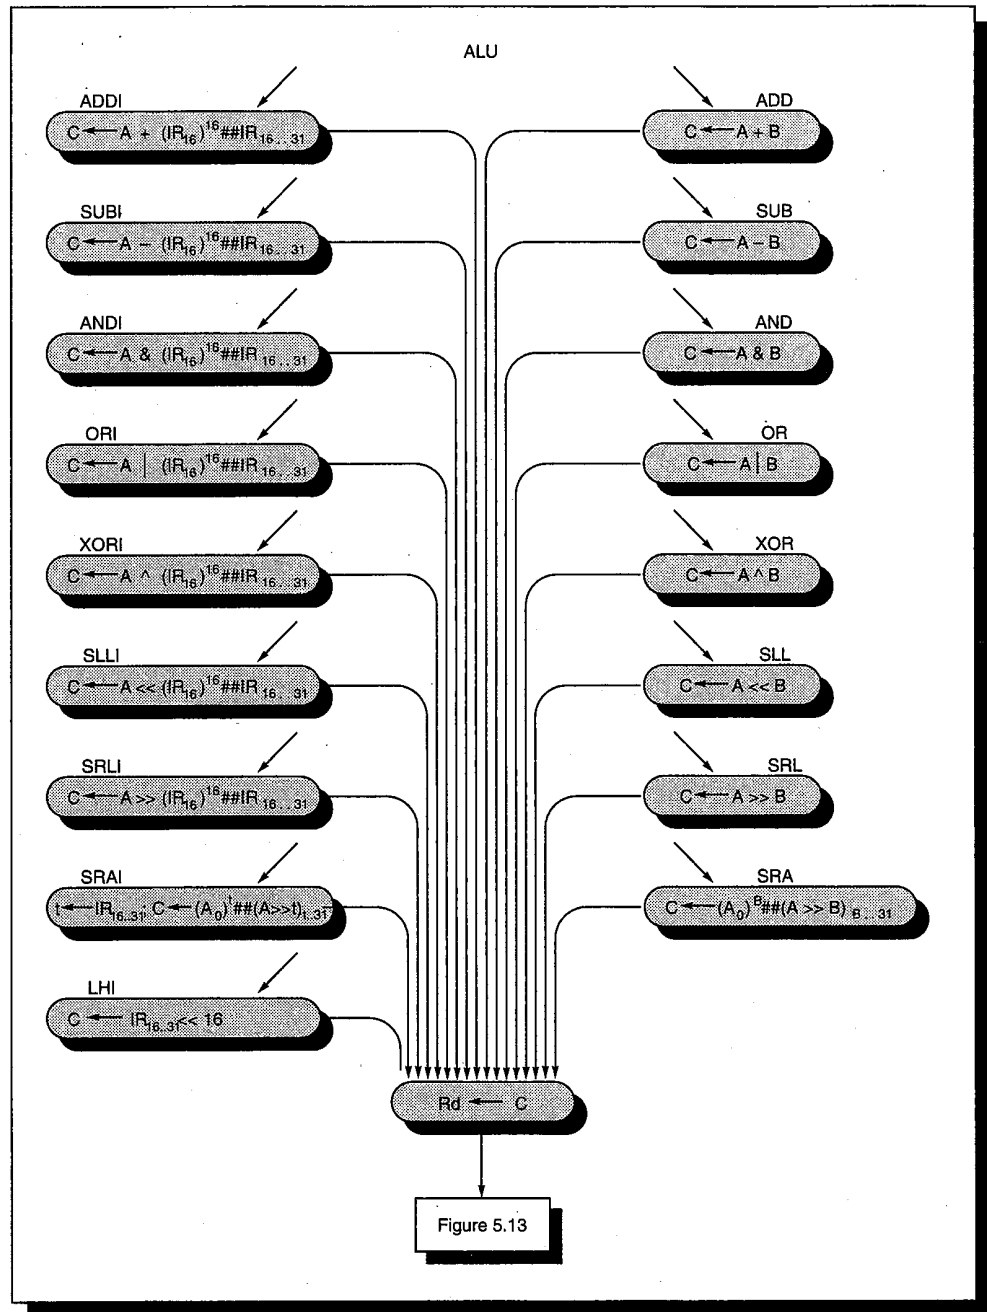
ALU

ADDI
$C \leftarrow A + (IR_{16})^{16}\#\#IR_{16..31}$

SUBI
$C \leftarrow A - (IR_{16})^{16}\#\#IR_{16..31}$

ANDI
$C \leftarrow A \& (IR_{16})^{16}\#\#IR_{16..31}$

ORI
$C \leftarrow A \mid (IR_{16})^{16}\#\#IR_{16..31}$

XORI
$C \leftarrow A \wedge (IR_{16})^{16}\#\#IR_{16..31}$

SLLI
$C \leftarrow A << (IR_{16})^{16}\#\#IR_{16..31}$

SRLI
$C \leftarrow A >> (IR_{16})^{16}\#\#IR_{16..31}$

SRAI
$t \leftarrow IR_{16..31}$; $C \leftarrow (A_0)^t\#\#(A>>t)_{t..31}$

LHI
$C \leftarrow IR_{16..31} << 16$

ADD
$C \leftarrow A + B$

SUB
$C \leftarrow A - B$

AND
$C \leftarrow A \& B$

OR
$C \leftarrow A \mid B$

XOR
$C \leftarrow A \wedge B$

SLL
$C \leftarrow A << B$

SRL
$C \leftarrow A >> B$

SRA
$C \leftarrow (A_0)^B\#\#(A >> B)_{B..31}$

$Rd \leftarrow C$

Figure 5.13